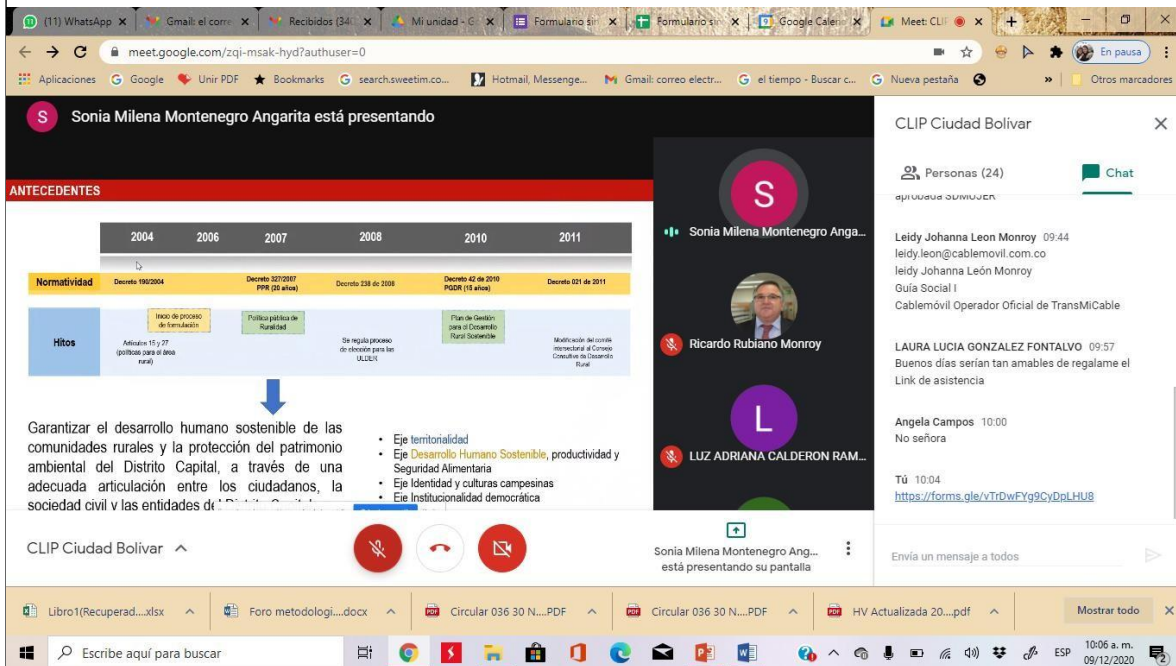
(11) WhatsApp × | Gmail: el corre × | Recibidos (34 × | Mi unidad - G × | Formulario sin × | Formulario sin × | Google Calen × | Meet: CLI ×

meet.google.com/zqi-msak-hyd?authuser=0

En pausa

Aplicaciones | Google | Unir PDF | Bookmarks | search.sweetim.co... | Hotmail, Messenge... | Gmail: correo electr... | el tiempo - Buscar c... | Nueva pestaña | » | Otros marcadores

Sonia Milena Montenegro Angarita está presentando

ANTECEDENTES

| | 2004 | 2006 | 2007 | 2008 | 2010 | 2011 |
|---|---|---|---|---|---|---|
| Normatividad | Decreto 190/2004 | | Decreto 327/2007 PPR (20 años) | Decreto 238 de 2008 | Decreto 42 de 2010 PGDR (15 años) | Decreto 021 de 2011 |
| Hitos | Artículos 15 y 27 (políticas para el área rural) | Inicio de proceso de formulación | Política pública de Ruralidad | Se regula proceso de elección para las ULDER | Plan de Gestión para el Desarrollo Rural Sostenible | Modificación del comité intersectorial al Consejo Consultivo de Desarrollo Rural |

Garantizar el desarrollo humano sostenible de las comunidades rurales y la protección del patrimonio ambiental del Distrito Capital, a través de una adecuada articulación entre los ciudadanos, la sociedad civil y las entidades de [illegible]

• Eje territorialidad
• Eje Desarrollo Humano Sostenible, productividad y Seguridad Alimentaria
• Eje Identidad y culturas campesinas
• Eje Institucionalidad democrática

Sonia Milena Montenegro Anga...
Ricardo Rubiano Monroy
LUZ ADRIANA CALDERON RAM...

CLIP Ciudad Bolivar

Personas (24) | Chat

aprobada SDMUJER

Leidy Johanna Leon Monroy 09:44
leidy.leon@cablemovil.com.co
leidy Johanna León Monroy
Guía Social I
Cablemóvil Operador Oficial de TransMiCable

LAURA LUCIA GONZALEZ FONTALVO 09:57
Buenos días serian tan amables de regalame el Link de asistencia

Angela Campos 10:00
No señora

Tú 10:04
https://forms.gle/vTrDwFYg9CyDpLHU8

Envía un mensaje a todos

CLIP Ciudad Bolivar

Sonia Milena Montenegro Ang... está presentando su pantalla

Libro1(Recuperad....xlsx | Foro metodologi....docx | Circular 036 30 N....PDF | Circular 036 30 N....PDF | HV Actualizada 20....pdf | Mostrar todo

Escribe aquí para buscar

ESP 10:06 a. m. 09/12/2020